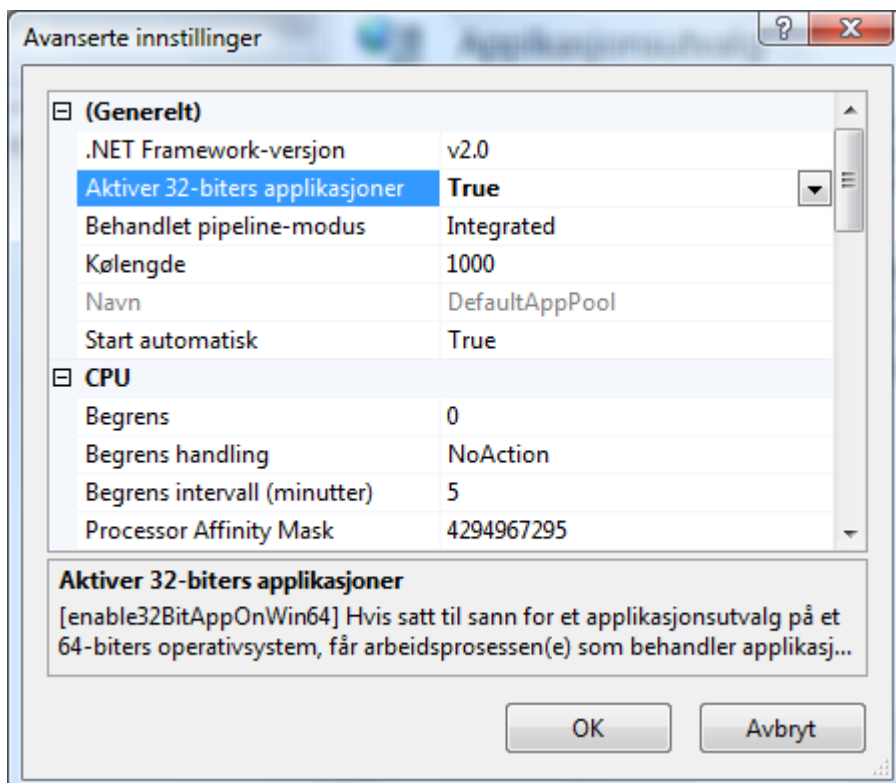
Avanserte innstillinger

?
X

⊟ (Generelt)

| | |
|---|---|
| .NET Framework-versjon | v2.0 |
| Aktiver 32-biters applikasjoner | True |
| Behandlet pipeline-modus | Integrated |
| Kølengde | 1000 |
| Navn | DefaultAppPool |
| Start automatisk | True |

⊟ CPU

| | |
|---|---|
| Begrens | 0 |
| Begrens handling | NoAction |
| Begrens intervall (minutter) | 5 |
| Processor Affinity Mask | 4294967295 |

Aktiver 32-biters applikasjoner

[enable32BitAppOnWin64] Hvis satt til sann for et applikasjonsutvalg på et 64-biters operativsystem, får arbeidsprosessen(e) som behandler applikasj...

OK

Avbryt